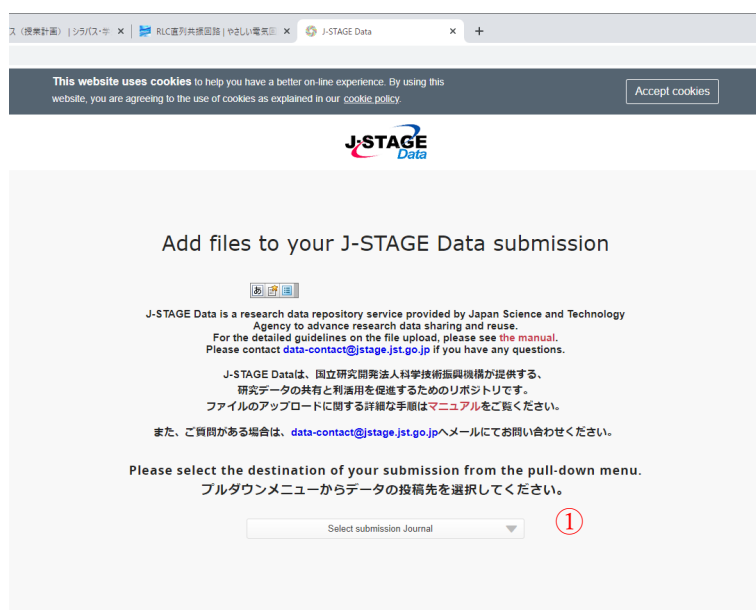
ス（授業計画）| シラバス·字 × | RLC直列共振回路 | やさしい電気回 × | J-STAGE Data × +

This website uses cookies to help you have a better on-line experience. By using this website, you are agreeing to the use of cookies as explained in our cookie policy.

Accept cookies

J-STAGE Data

Add files to your J-STAGE Data submission

J-STAGE Data is a research data repository service provided by Japan Science and Technology Agency to advance research data sharing and reuse.
For the detailed guidelines on the file upload, please see the manual.
Please contact data-contact@jstage.jst.go.jp if you have any questions.

J-STAGE Dataは、国立研究開発法人科学技術振興機構が提供する、研究データの共有と利活用を促進するためのリポジトリです。
ファイルのアップロードに関する詳細な手順はマニュアルをご覧ください。

また、ご質問がある場合は、data-contact@jstage.jst.go.jpへメールにてお問い合わせください。

Please select the destination of your submission from the pull-down menu.
プルダウンメニューからデータの投稿先を選択してください。

Select submission Journal

①